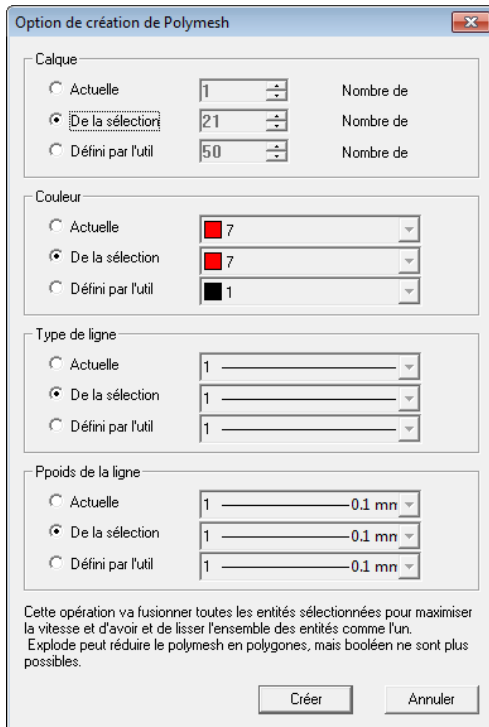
Option de création de Polymesh

Calque
Actuelle 1 Nombre de
De la sélection 21 Nombre de
Défini par l'util 50 Nombre de

Couleur
Actuelle 7
De la sélection 7
Défini par l'util 1

Type de ligne
Actuelle 1
De la sélection 1
Défini par l'util 1

Ppoids de la ligne
Actuelle 1 0.1 mn
De la sélection 1 0.1 mn
Défini par l'util 1 0.1 mn

Cette opération va fusionner toutes les entités sélectionnées pour maximiser la vitesse et d'avoir et de lisser l'ensemble des entités comme l'un.
Explode peut réduire le polymesh en polygones, mais booléen ne sont plus possibles.

Créer Annuler